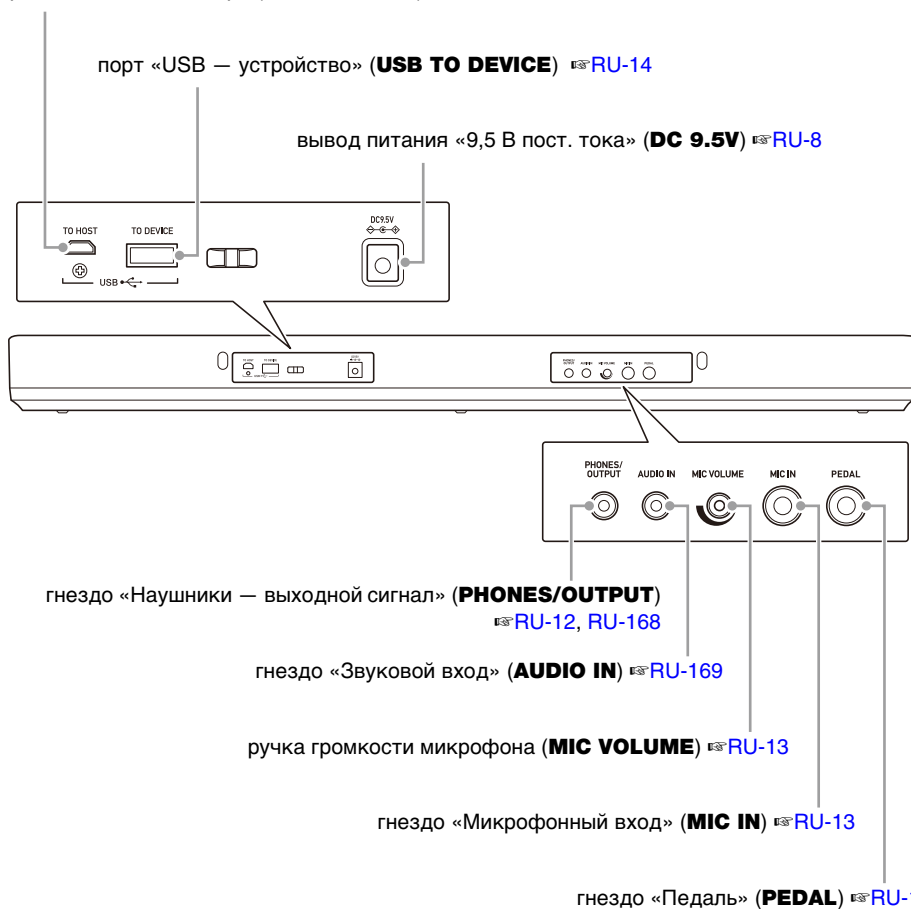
порт «USB — устройство» (**USB TO DEVICE**) ☞RU-14

вывод питания «9,5 В пост. тока» (**DC 9.5V**) ☞RU-8

TO HOST
TO DEVICE
USB
DC9.5V

PHONES/OUTPUT
AUDIO IN
MIC VOLUME
MIC IN
PEDAL

гнездо «Наушники — выходной сигнал» (**PHONES/OUTPUT**) ☞RU-12, RU-168

гнездо «Звуковой вход» (**AUDIO IN**) ☞RU-169

ручка громкости микрофона (**MIC VOLUME**) ☞RU-13

гнездо «Микрофонный вход» (**MIC IN**) ☞RU-13

гнездо «Педаль» (**PEDAL**) ☞RU-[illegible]